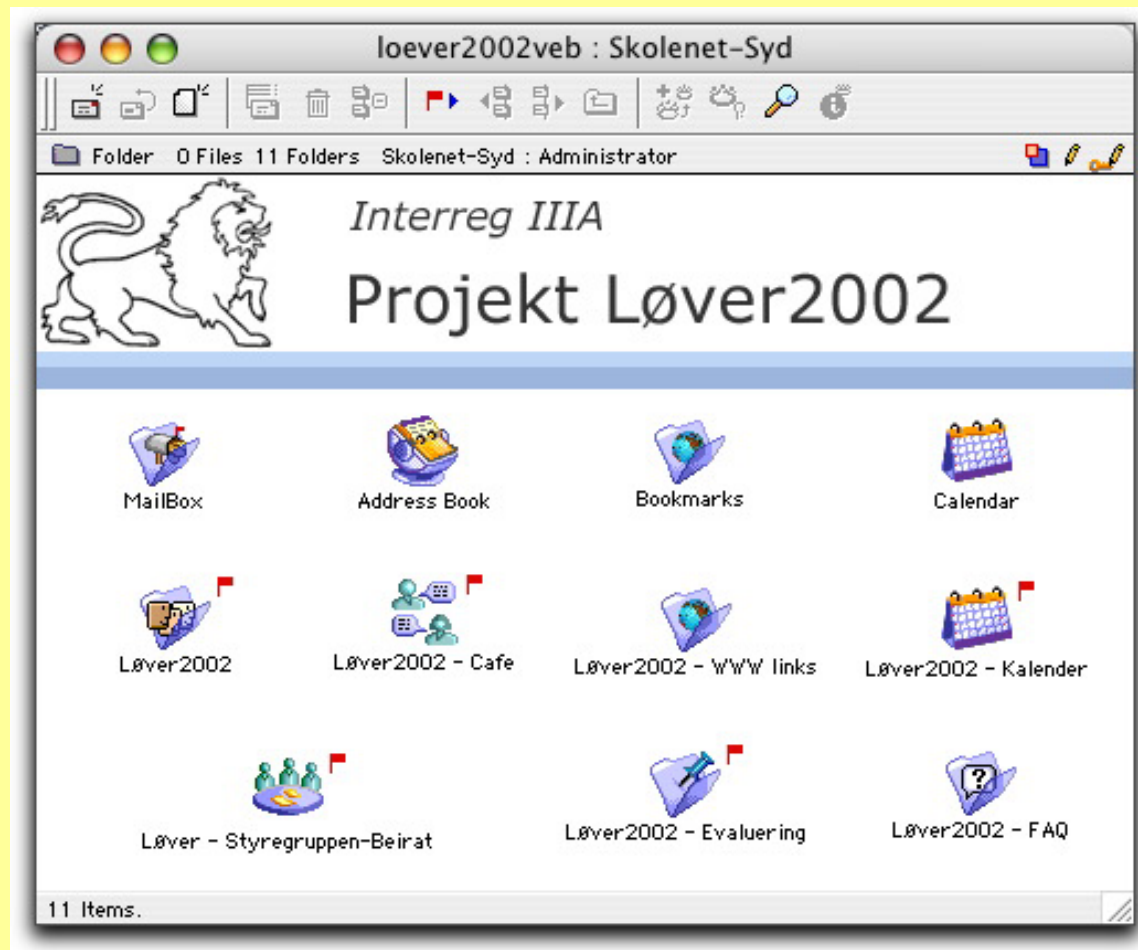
loever2002veb : Skolenet-Syd

Folder 0 Files 11 Folders Skolenet-Syd : Administrator

Interreg IIIA

Projekt Løver2002

MailBox

Address Book

Bookmarks

Calendar

Løver2002

Løver2002 - Cafe

Løver2002 - WWW links

Løver2002 - Kalender

Løver - Styregruppen-Beirat

Løver2002 - Evaluering

Løver2002 - FAQ

11 Items.